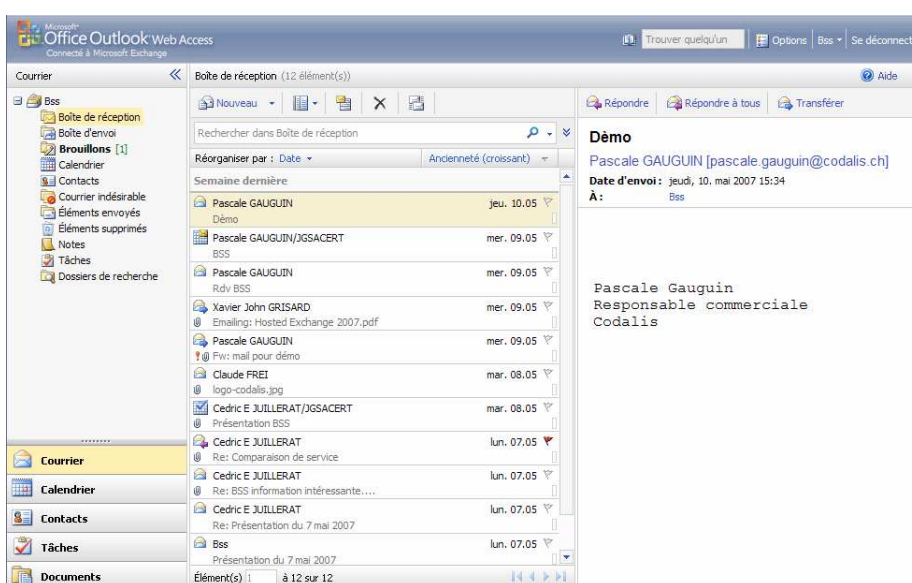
Microsoft Office Outlook Web Access
Connecté à Microsoft Exchange

Trouver quelqu'un | Options | Bss | Se déconnect

Courrier

Bss
Boîte de réception
Boîte d'envoi
Brouillons [1]
Calendrier
Contacts
Courrier indésirable
Éléments envoyés
Éléments supprimés
Notes
Tâches
Dossiers de recherche

Courrier
Calendrier
Contacts
Tâches
Documents

Boîte de réception (12 élément(s))

Nouveau

Rechercher dans Boîte de réception

Réorganiser par : Date | Ancienneté (croissant)

Semaine dernière

| | |
|---|---|
| Pascale GAUGUIN<br>Démo | jeu. 10.05 |
| Pascale GAUGUIN/JGSACERT<br>BSS | mer. 09.05 |
| Pascale GAUGUIN<br>Rdv BSS | mer. 09.05 |
| Xavier John GRISARD<br>Emailing: Hosted Exchange 2007.pdf | mer. 09.05 |
| Pascale GAUGUIN<br>Fw: mail pour démo | mer. 09.05 |
| Claude FREI<br>logo-codalis.jpg | mar. 08.05 |
| Cedric E JUILLERAT/JGSACERT<br>Présentation BSS | mar. 08.05 |
| Cedric E JUILLERAT<br>Re: Comparaison de service | lun. 07.05 |
| Cedric E JUILLERAT<br>Re: BSS information intéressante.... | lun. 07.05 |
| Cedric E JUILLERAT<br>Re: Présentation du 7 mai 2007 | lun. 07.05 |
| Bss<br>Présentation du 7 mai 2007 | lun. 07.05 |

Élément(s) 1 à 12 sur 12

Aide

Répondre | Répondre à tous | Transférer

Démo
Pascale GAUGUIN [pascale.gauguin@codalis.ch]
Date d'envoi : jeudi, 10. mai 2007 15:34
À : Bss

Pascale Gauguin
Responsable commerciale
Codalis